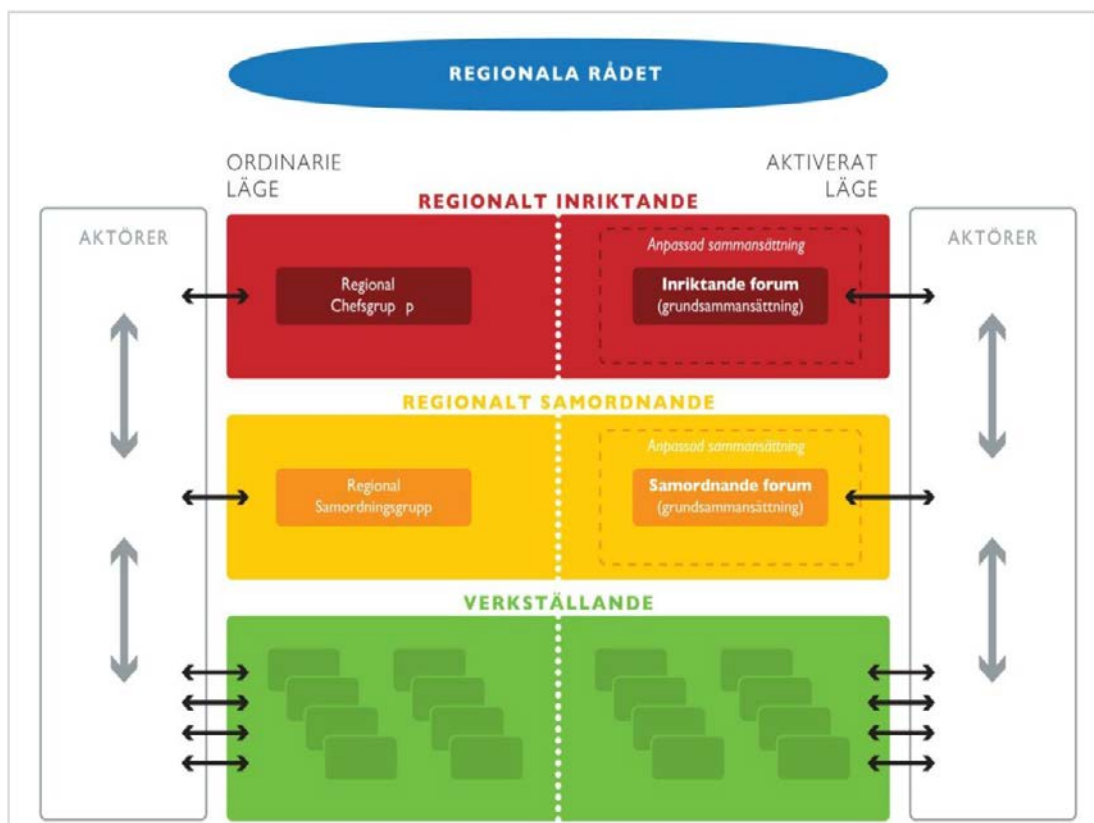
REGIONALA RÅDET

ORDINARIE LÄGE

AKTIVERAT LÄGE

REGIONALT INRIKTANDE

AKTÖRER

Regional Chefsgrup p

Anpassad sammansättning

Inriktande forum (grundsammansättning)

AKTÖRER

REGIONALT SAMORDNANDE

Regional Samordningsgrupp

Anpassad sammansättning

Samordnande forum (grundsammansättning)

VERKSTÄLLANDE